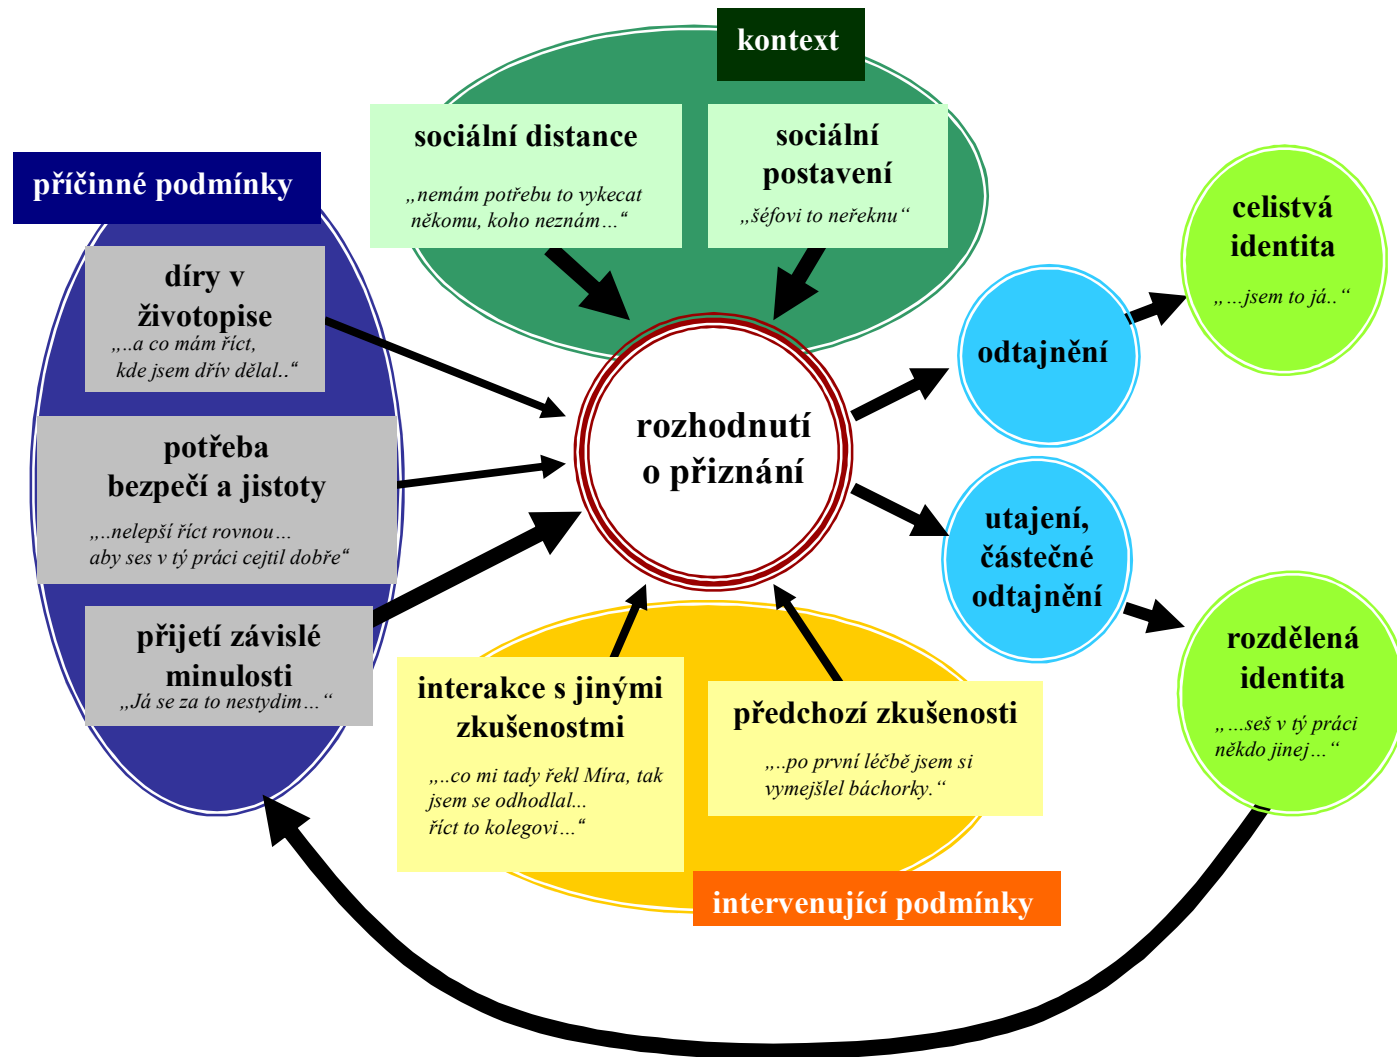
kontext

sociální distance
„nemám potřebu to vykecat někomu, koho neznám…“

sociální postavení
„šéfovi to neřeknu“

příčinné podmínky

díry v životopise
„..a co mám říct, kde jsem dřív dělal..“

potřeba bezpečí a jistoty
„..nelepší říct rovnou… aby ses v tý práci cejtil dobře“

přijetí závislé minulosti
„Já se za to nestydim…“

rozhodnutí o přiznání

odtajnění

celistvá identita
„…jsem to já..“

utajení, částečné odtajnění

rozdělená identita
„…seš v tý práci někdo jinej…“

interakce s jinými zkušenostmi
„..co mi tady řekl Míra, tak jsem se odhodlal... říct to kolegovi…“

předchozí zkušenosti
„..po první léčbě jsem si vymejšlel báchorky.“

intervenující podmínky